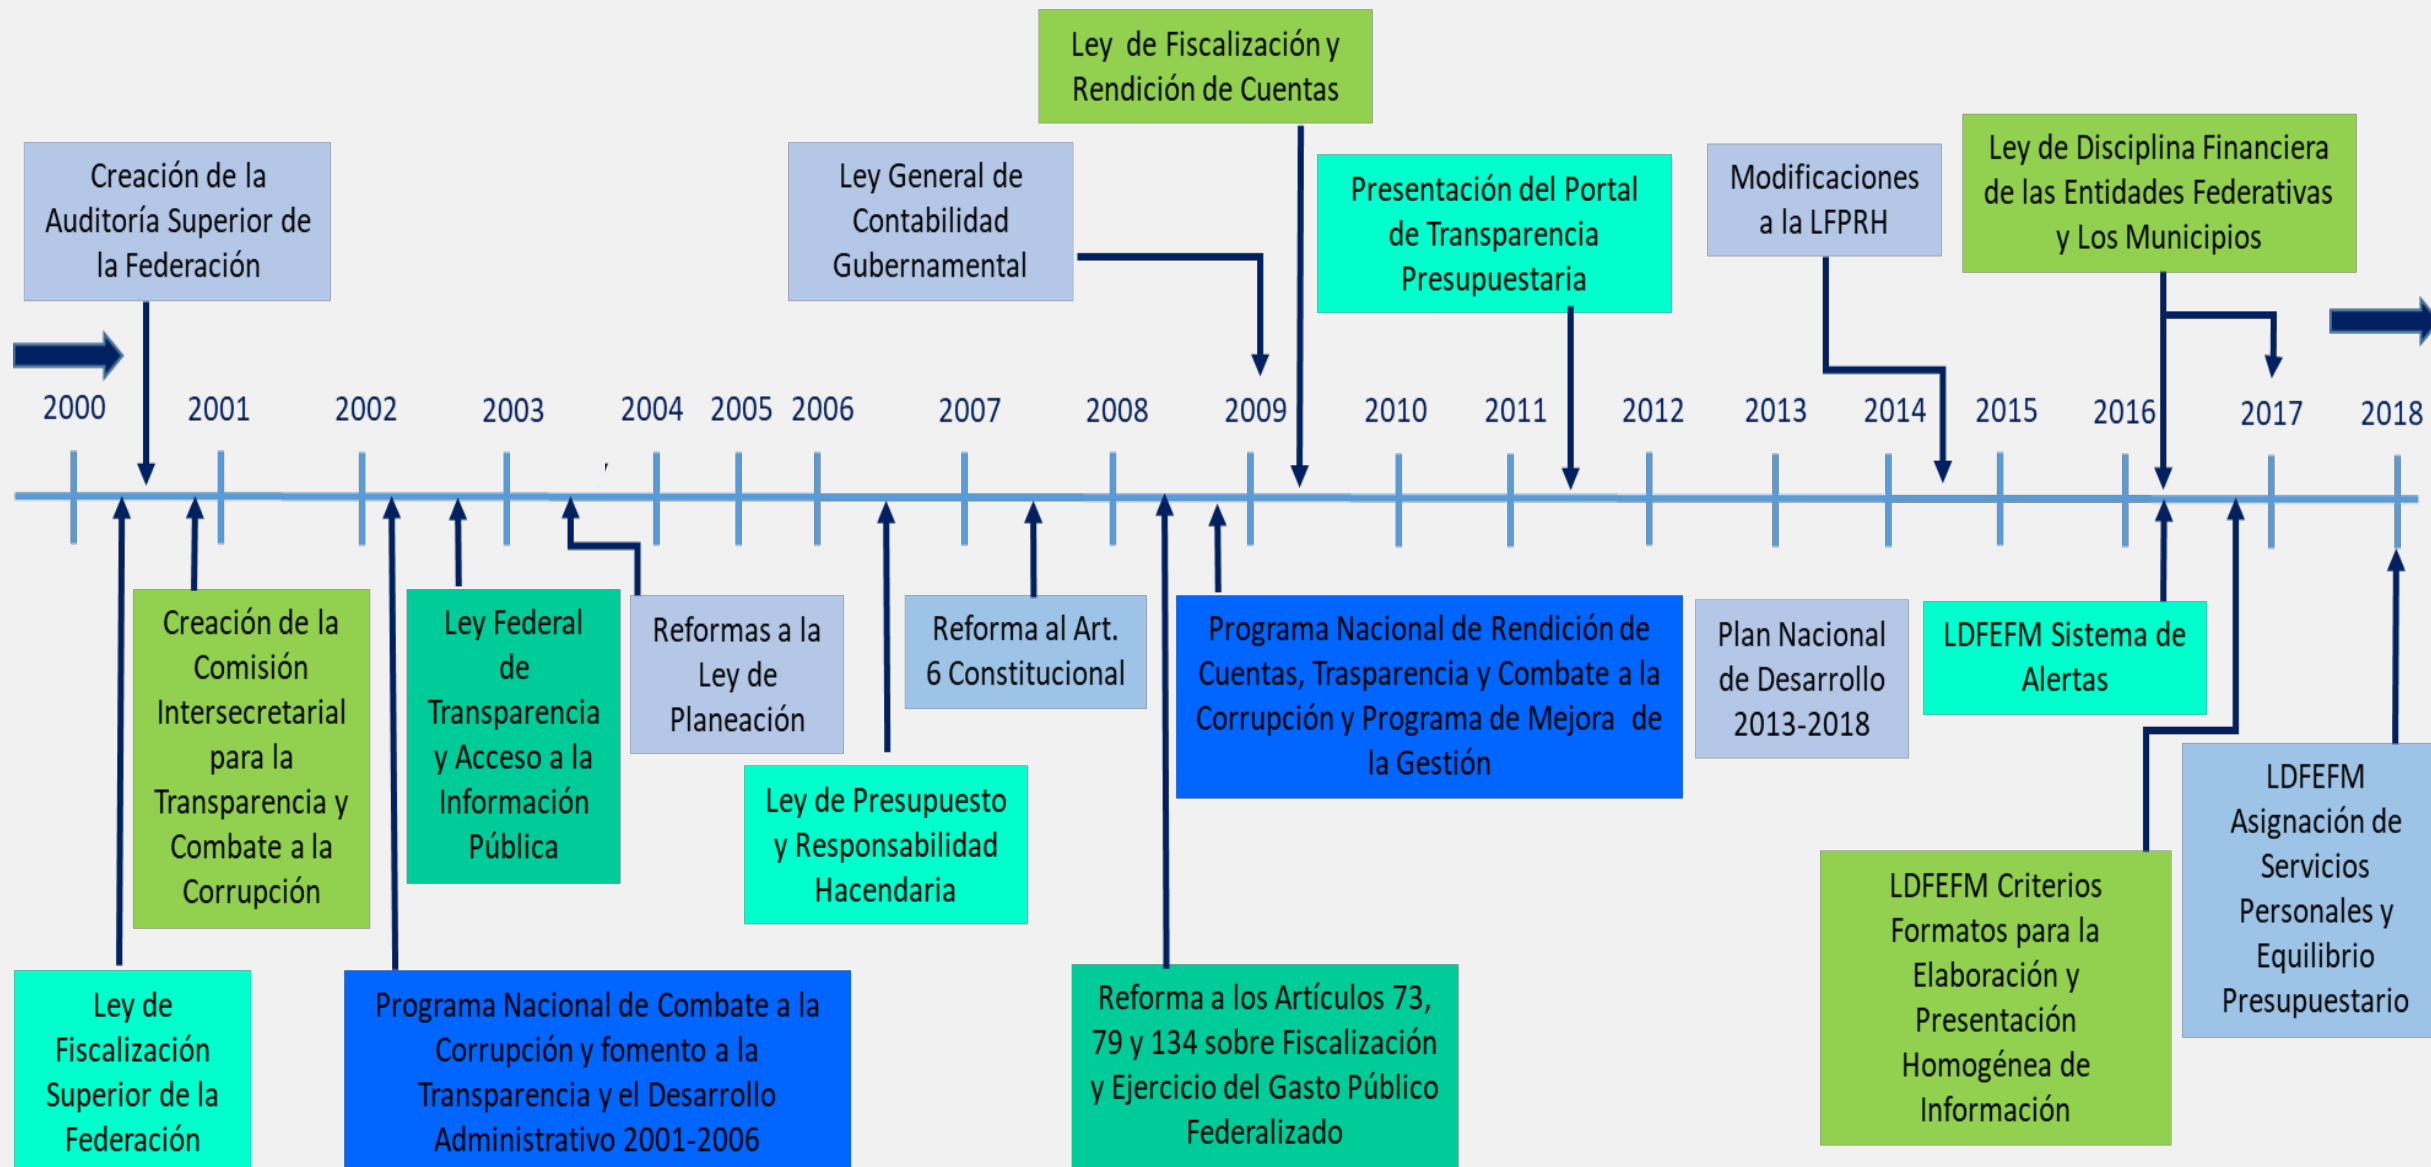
Ley de Fiscalización y Rendición de Cuentas

Creación de la Auditoría Superior de la Federación

Ley General de Contabilidad Gubernamental

Presentación del Portal de Transparencia Presupuestaria

Modificaciones a la LFPRH

Ley de Disciplina Financiera de las Entidades Federativas y Los Municipios

2000 2001 2002 2003 2004 2005 2006 2007 2008 2009 2010 2011 2012 2013 2014 2015 2016 2017 2018

Creación de la Comisión Intersecretarial para la Transparencia y Combate a la Corrupción

Ley Federal de Transparencia y Acceso a la Información Pública

Reformas a la Ley de Planeación

Reforma al Art. 6 Constitucional

Programa Nacional de Rendición de Cuentas, Trasparencia y Combate a la Corrupción y Programa de Mejora de la Gestión

Plan Nacional de Desarrollo 2013-2018

LDFEFM Sistema de Alertas

Ley de Presupuesto y Responsabilidad Hacendaria

LDFEFM Asignación de Servicios Personales y Equilibrio Presupuestario

LDFEFM Criterios Formatos para la Elaboración y Presentación Homogénea de Información

Ley de Fiscalización Superior de la Federación

Programa Nacional de Combate a la Corrupción y fomento a la Transparencia y el Desarrollo Administrativo 2001-2006

Reforma a los Artículos 73, 79 y 134 sobre Fiscalización y Ejercicio del Gasto Público Federalizado